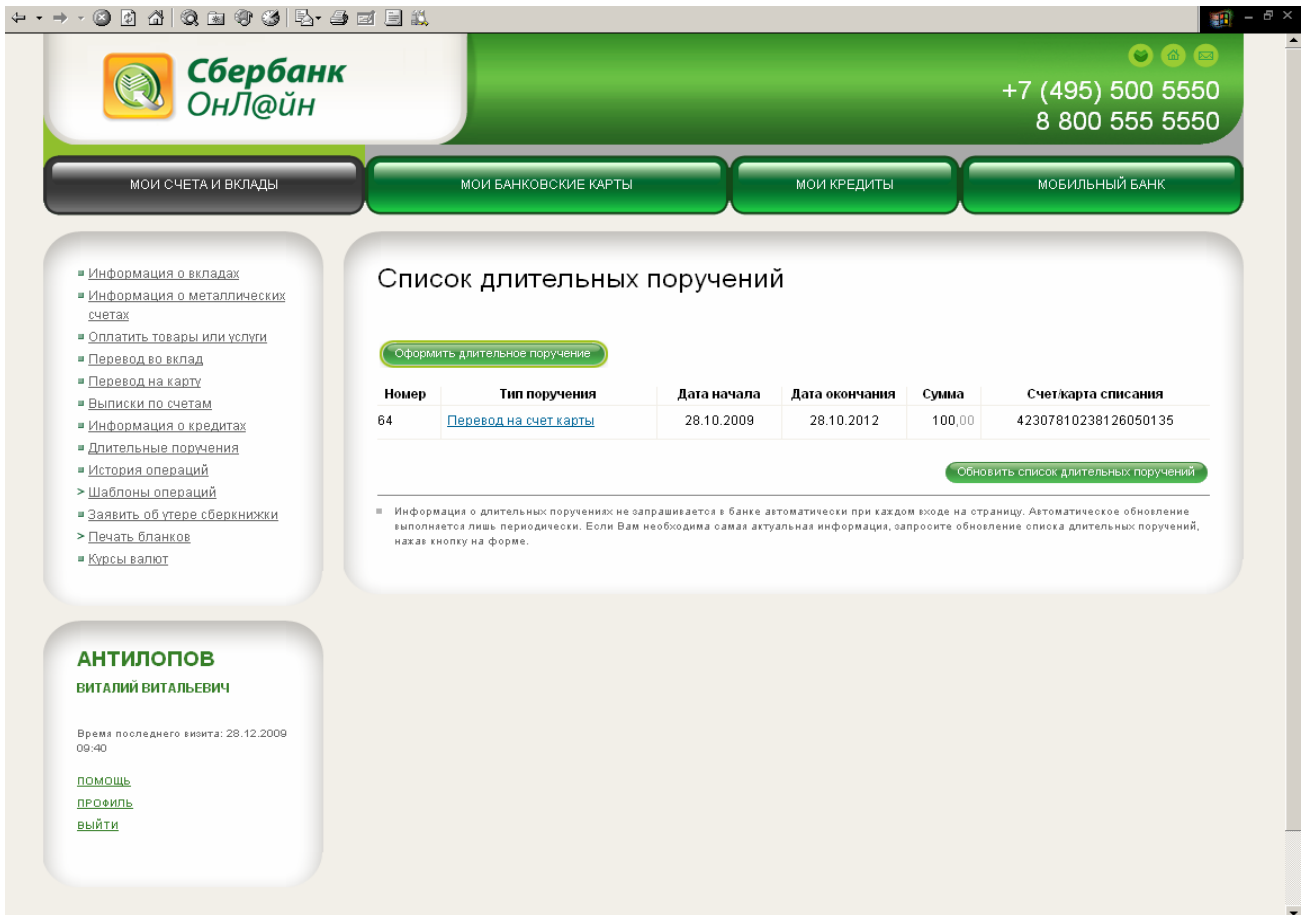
Сбербанк
ОнЛ@йн

+7 (495) 500 5550
8 800 555 5550

МОИ СЧЕТА И ВКЛАДЫ
МОИ БАНКОВСКИЕ КАРТЫ
МОИ КРЕДИТЫ
МОБИЛЬНЫЙ БАНК

Информация о вкладах
Информация о металлических счетах
Оплатить товары или услуги
Перевод во вклад
Перевод на карту
Выписки по счетам
Информация о кредитах
Длительные поручения
История операций
Шаблоны операций
Заявить об утере сберкнижки
Печать бланков
Курсы валют

Список длительных поручений

Оформить длительное поручение

| Номер | Тип поручения | Дата начала | Дата окончания | Сумма | Счет/карта списания |
|---|---|---|---|---|---|
| 64 | Перевод на счет карты | 28.10.2009 | 28.10.2012 | 100,00 | 42307810238126050135 |

Обновить список длительных поручений

Информация о длительных поручениях не запрашивается в банке автоматически при каждом входе на страницу. Автоматическое обновление выполняется лишь периодически. Если Вам необходима самая актуальная информация, запросите обновление списка длительных поручений, нажав кнопку на форме.

АНТИЛОПОВ
ВИТАЛИЙ ВИТАЛЬЕВИЧ

Время последнего визита: 28.12.2009 09:40

ПОМОЩЬ
ПРОФИЛЬ
ВЫЙТИ